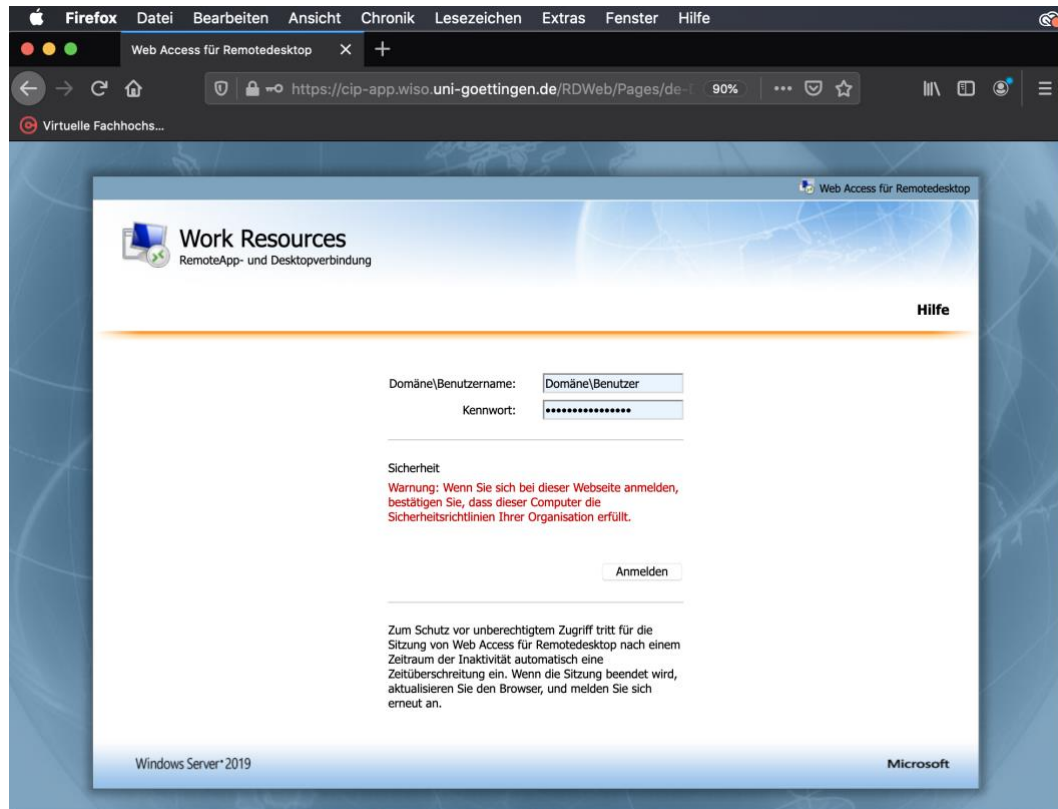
Firefox Datei Bearbeiten Ansicht Chronik Lesezeichen Extras Fenster Hilfe

Web Access für Remotedesktop

https://cip-app.wiso.uni-goettingen.de/RDWeb/Pages/de-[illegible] 90%

Virtuelle Fachhochs...

Web Access für Remotedesktop

Work Resources
RemoteApp- und Desktopverbindung

Hilfe

Domäne\Benutzername: Domäne\Benutzer
Kennwort: ••••••••••••••••

Sicherheit
Warnung: Wenn Sie sich bei dieser Webseite anmelden, bestätigen Sie, dass dieser Computer die Sicherheitsrichtlinien Ihrer Organisation erfüllt.

Anmelden

Zum Schutz vor unberechtigtem Zugriff tritt für die Sitzung von Web Access für Remotedesktop nach einem Zeitraum der Inaktivität automatisch eine Zeitüberschreitung ein. Wenn die Sitzung beendet wird, aktualisieren Sie den Browser, und melden Sie sich erneut an.

Windows Server 2019

Microsoft